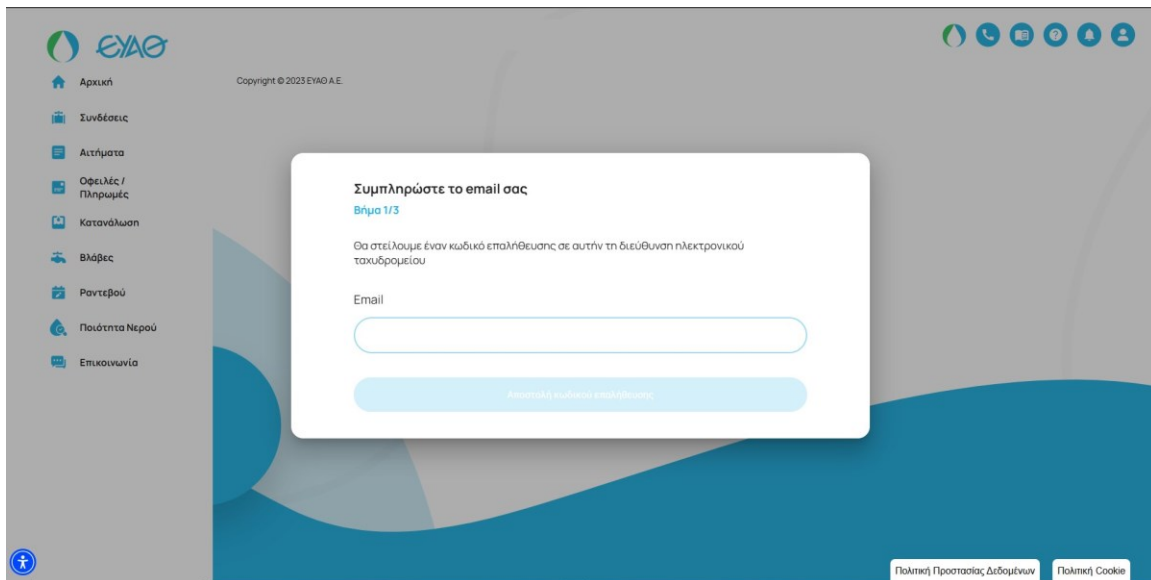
ΕΥΑΘ

Αρχική

Συνδέσεις

Αιτήματα

Οφειλές / Πληρωμές

Κατανάλωση

Βλάβες

Ραντεβού

Ποιότητα Νερού

Επικοινωνία

Copyright © 2023 ΕΥΑΘ Α.Ε.

Συμπληρώστε το email σας

Βήμα 1/3

Θα στείλουμε έναν κωδικό επαλήθευσης σε αυτήν τη διεύθυνση ηλεκτρονικού ταχυδρομείου

Email

Αποστολή κωδικού επαλήθευσης

Πολιτική Προστασίας Δεδομένων

Πολιτική Cookie